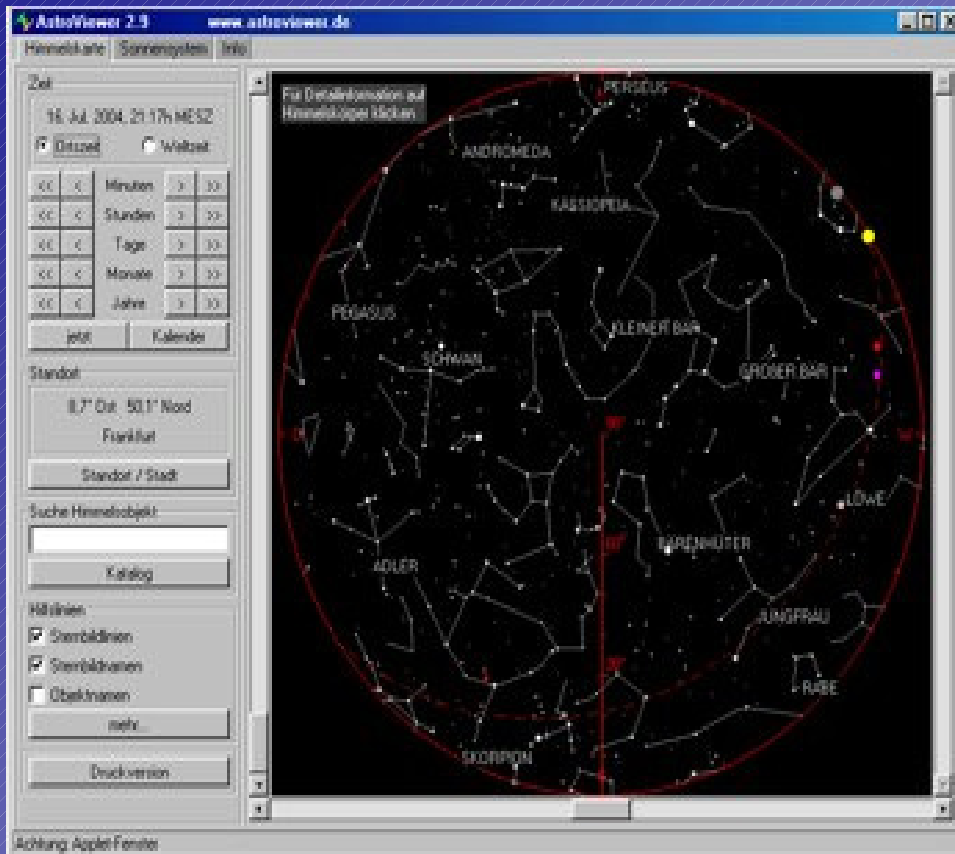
AstroViewer 2.9 www.astroviewer.de

Himmelskarte | Sonnensystem | Info

Zeit
16. Jul. 2004, 21:17h MESZ
Ortszeit   Weltzeit
<< < Minuten > >>
<< < Stunden > >>
<< < Tage > >>
<< < Monate > >>
<< < Jahre > >>
jetzt   Kalender

Standort
8,7° Ost 50,1° Nord
Frankfurt
Standort / Stadt

Suche Himmelsobjekt
Katalog

Hilfslinien
Sternbildlinien
Sternbildnamen
Objektnamen
mehr...

Druckversion

Für Detailinformation auf Himmelsobjekt klicken

PERSEUS
ANDROMEDA
KASSIOPEIA
PEGASUS
KLEINER BÄR
SCHWAN
GROßER BÄR
LÖWE
BÄRENHÜTER
ADLER
JUNGFRAU
RABE
SKORPION
90°
60°
30°

Achtung: Applet Fenster